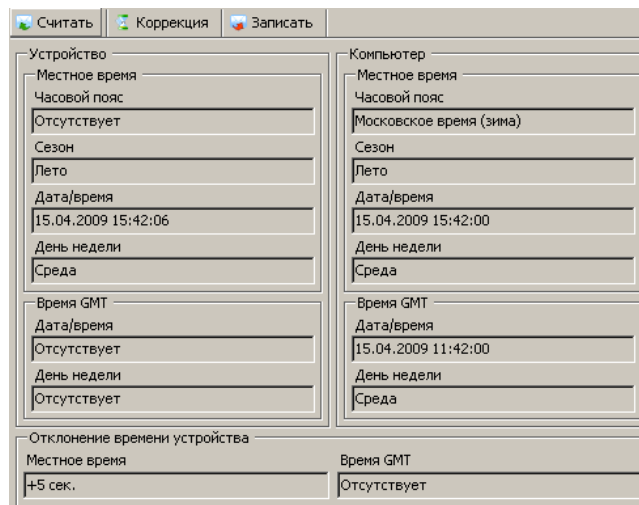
Считать Коррекция Записать

Устройство
Местное время
Часовой пояс
Отсутствует
Сезон
Лето
Дата/время
15.04.2009 15:42:06
День недели
Среда
Время GMT
Дата/время
Отсутствует
День недели
Отсутствует

Компьютер
Местное время
Часовой пояс
Московское время (зима)
Сезон
Лето
Дата/время
15.04.2009 15:42:00
День недели
Среда
Время GMT
Дата/время
15.04.2009 11:42:00
День недели
Среда

Отклонение времени устройства
Местное время
+5 сек.
Время GMT
Отсутствует